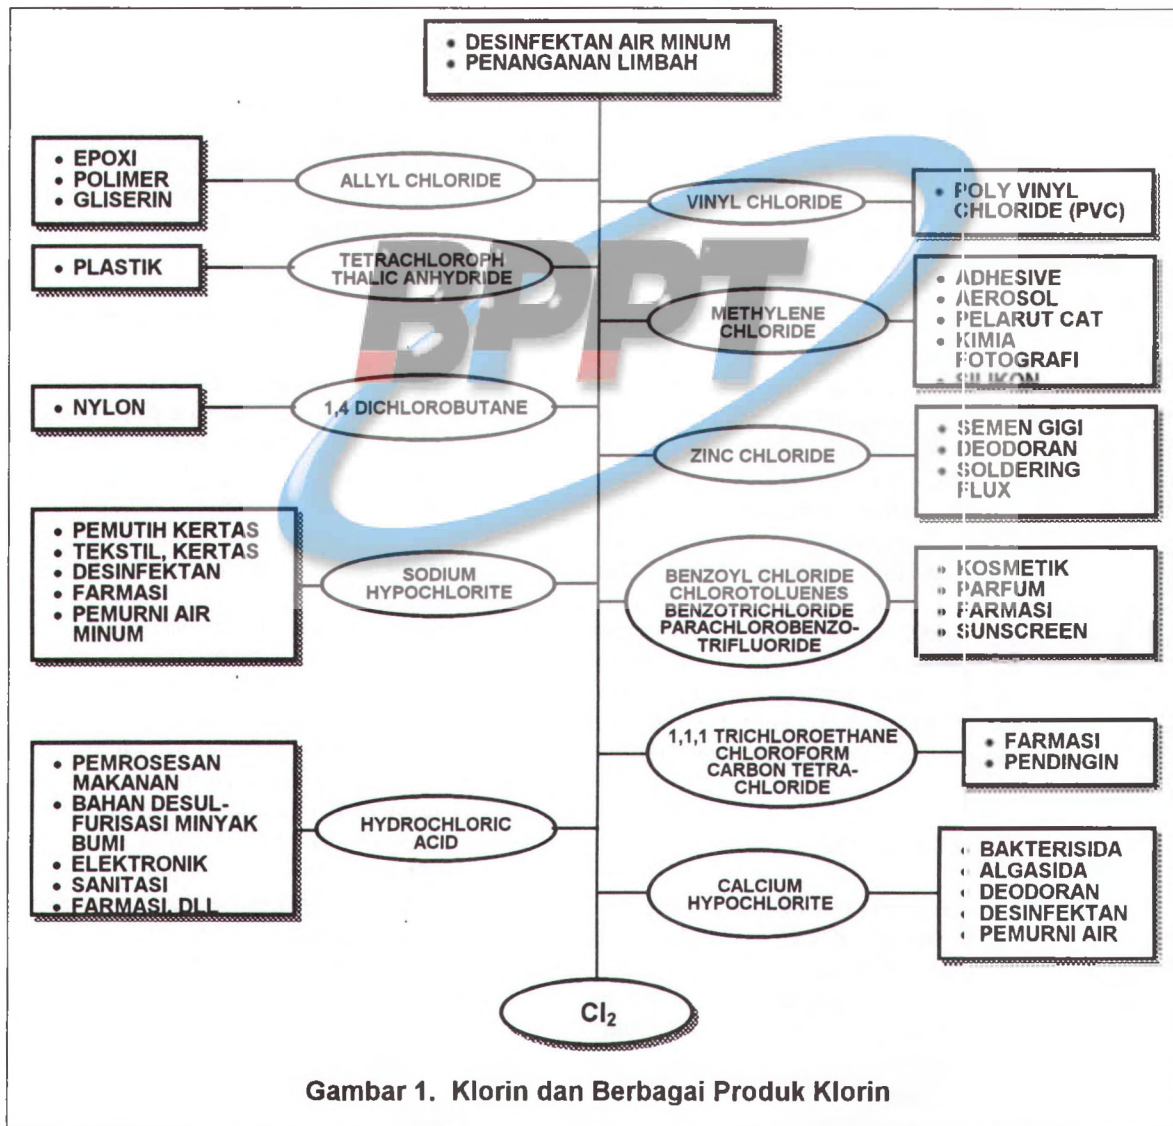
• DESINFEKTAN AIR MINUM
• PENANGANAN LIMBAH

• EPOXI
• POLIMER
• GLISERIN

ALLYL CHLORIDE

VINYL CHLORIDE

• POLY VINYL CHLORIDE (PVC)

• PLASTIK

TETRACHLOROPHTHALIC ANHYDRIDE

BPPT

METHYLENE CHLORIDE

• ADHESIVE
• AEROSOL
• PELARUT CAT
• KIMIA FOTOGRAFI
• SILIKON

• NYLON

1,4 DICHLOROBUTANE

ZINC CHLORIDE

• SEMEN GIGI
• DEODORAN
• SOLDERING FLUX

• PEMUTIH KERTAS
• TEKSTIL, KERTAS
• DESINFEKTAN
• FARMASI
• PEMURNI AIR MINUM

SODIUM HYPOCHLORITE

BENZOYL CHLORIDE
CHLOROTOLUENES
BENZOTRICHLORIDE
PARACHLOROBENZOTRIFLUORIDE

• KOSMETIK
• PARFUM
• FARMASI
• SUNSCREEN

1,1,1 TRICHLOROETHANE
CHLOROFORM
CARBON TETRACHLORIDE

• FARMASI
• PENDINGIN

• PEMROSESAN MAKANAN
• BAHAN DESULFURISASI MINYAK BUMI
• ELEKTRONIK
• SANITASI
• FARMASI, DLL

HYDROCHLORIC ACID

CALCIUM HYPOCHLORITE

• BAKTERISIDA
• ALGASIDA
• DEODORAN
• DESINFEKTAN
• PEMURNI AIR

$Cl_2$

Gambar 1. Klorin dan Berbagai Produk Klorin